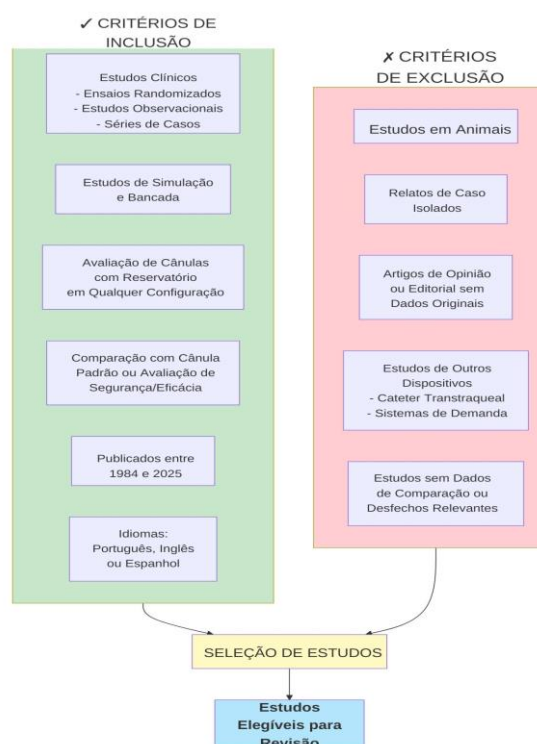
✓ CRITÉRIOS DE INCLUSÃO

Estudos Clínicos
- Ensaios Randomizados
- Estudos Observacionais
- Séries de Casos

Estudos de Simulação e Bancada

Avaliação de Cânulas com Reservatório em Qualquer Configuração

Comparação com Cânula Padrão ou Avaliação de Segurança/Eficácia

Publicados entre 1984 e 2025

Idiomas: Português, Inglês ou Espanhol

✗ CRITÉRIOS DE EXCLUSÃO

Estudos em Animais

Relatos de Caso Isolados

Artigos de Opinião ou Editorial sem Dados Originais

Estudos de Outros Dispositivos
- Cateter Transtraqueal
- Sistemas de Demanda

Estudos sem Dados de Comparação ou Desfechos Relevantes

SELEÇÃO DE ESTUDOS

Estudos Elegíveis para Revisão